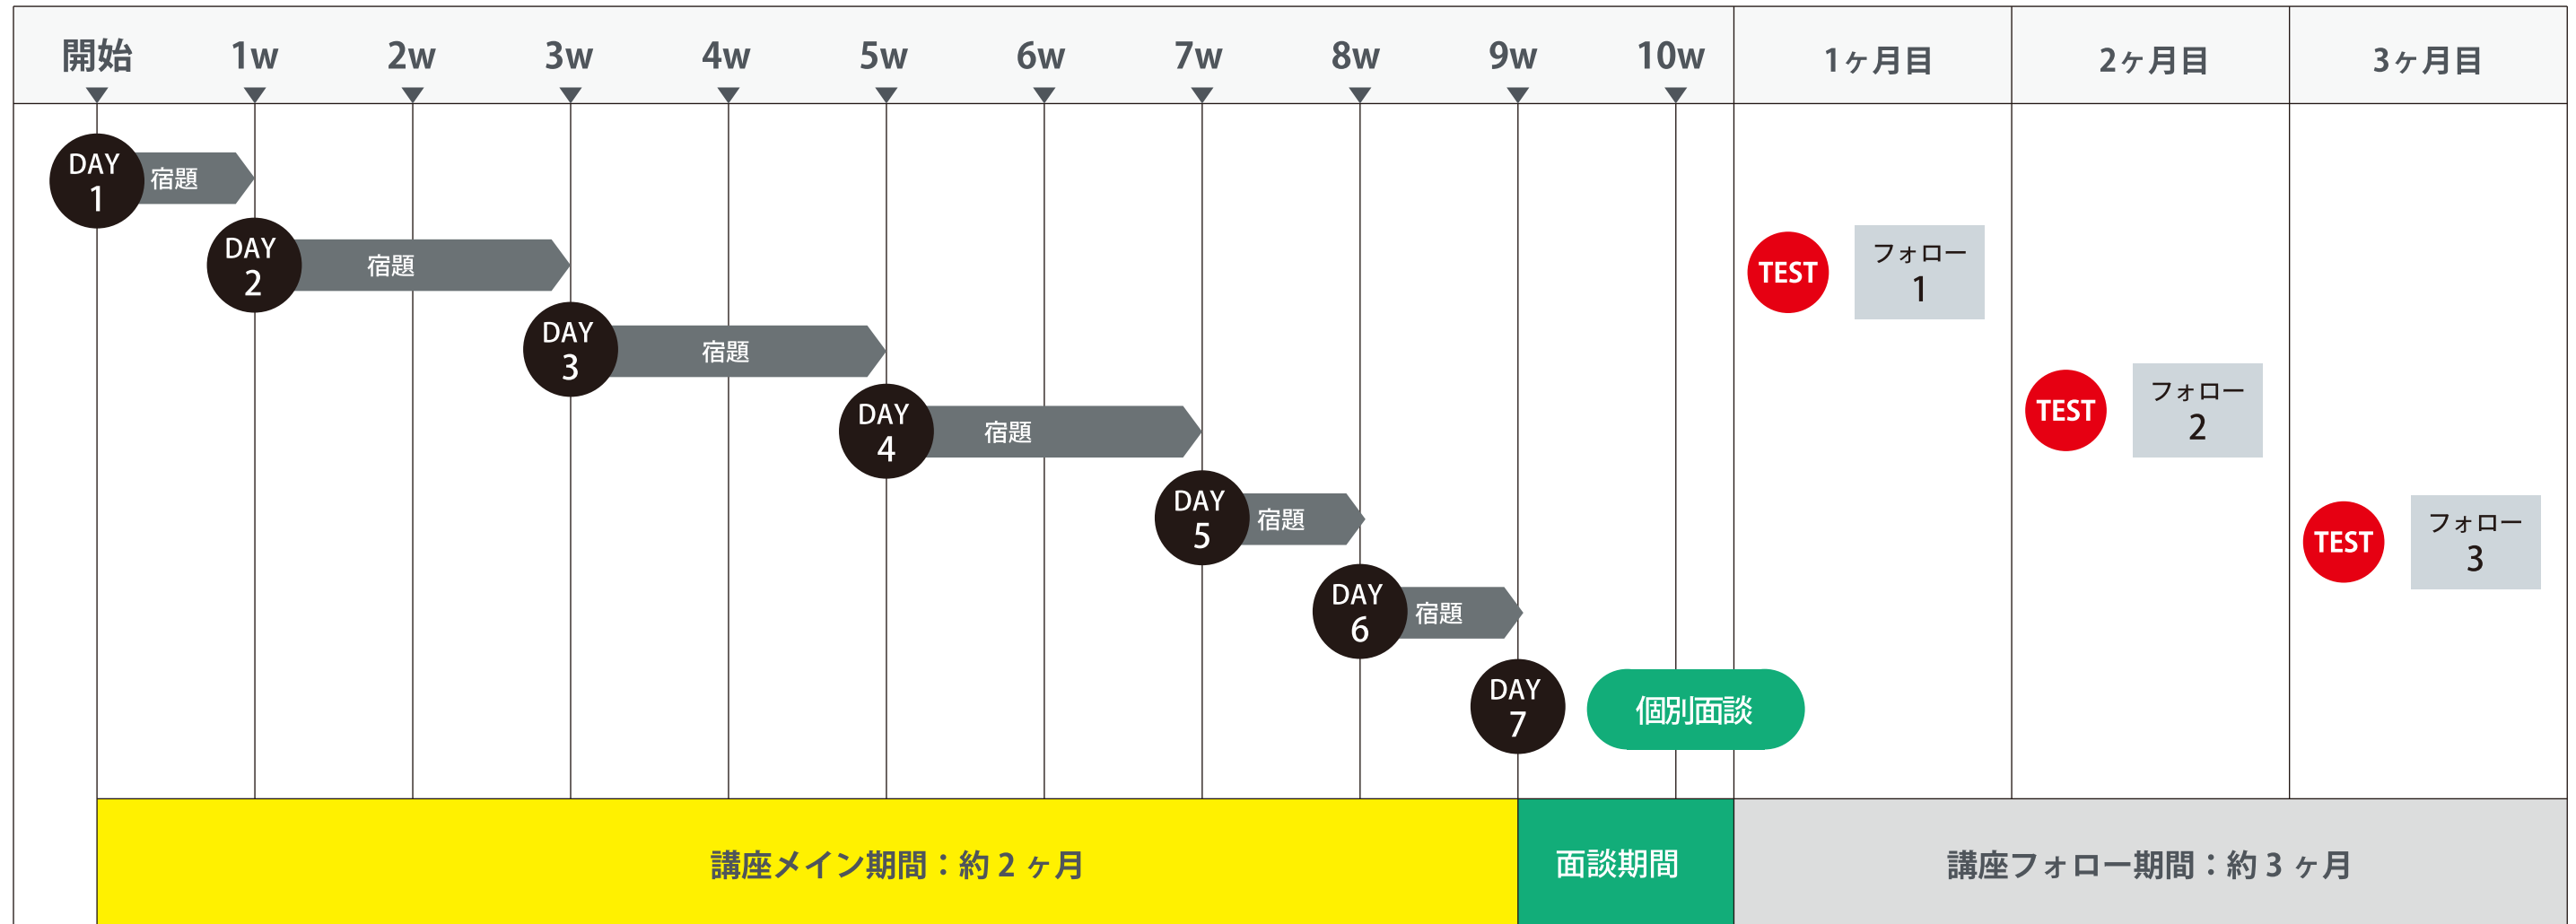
開始 1w 2w 3w 4w 5w 6w 7w 8w 9w 10w 1ヶ月目 2ヶ月目 3ヶ月目

DAY 1 宿題
DAY 2 宿題
DAY 3 宿題
DAY 4 宿題
DAY 5 宿題
DAY 6 宿題
DAY 7 個別面談

TEST フォロー 1
TEST フォロー 2
TEST フォロー 3

講座メイン期間：約 2 ヶ月
面談期間
講座フォロー期間：約 3 ヶ月